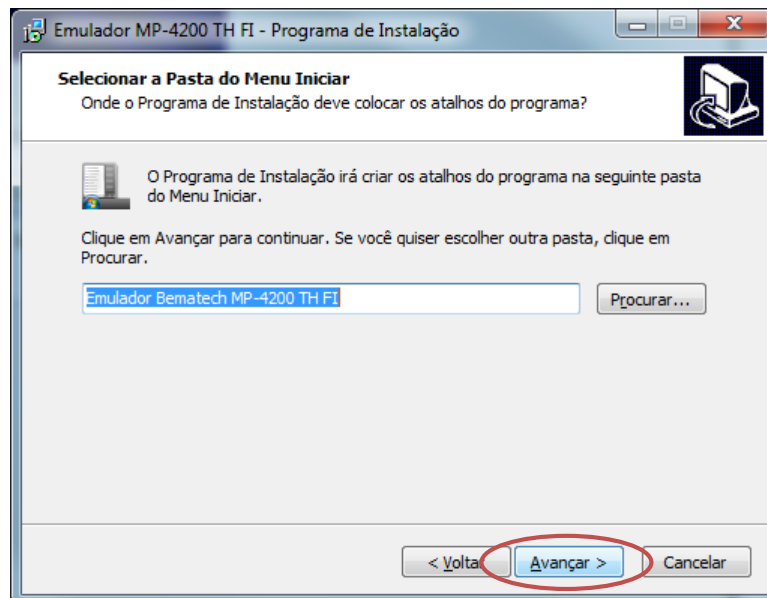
Emulador MP-4200 TH FI - Programa de Instalação

Selecionar a Pasta do Menu Iniciar
Onde o Programa de Instalação deve colocar os atalhos do programa?

O Programa de Instalação irá criar os atalhos do programa na seguinte pasta do Menu Iniciar.

Clique em Avançar para continuar. Se você quiser escolher outra pasta, clique em Procurar.

Emulador Bematech MP-4200 TH FI

Procurar...

< Voltar

Avançar >

Cancelar